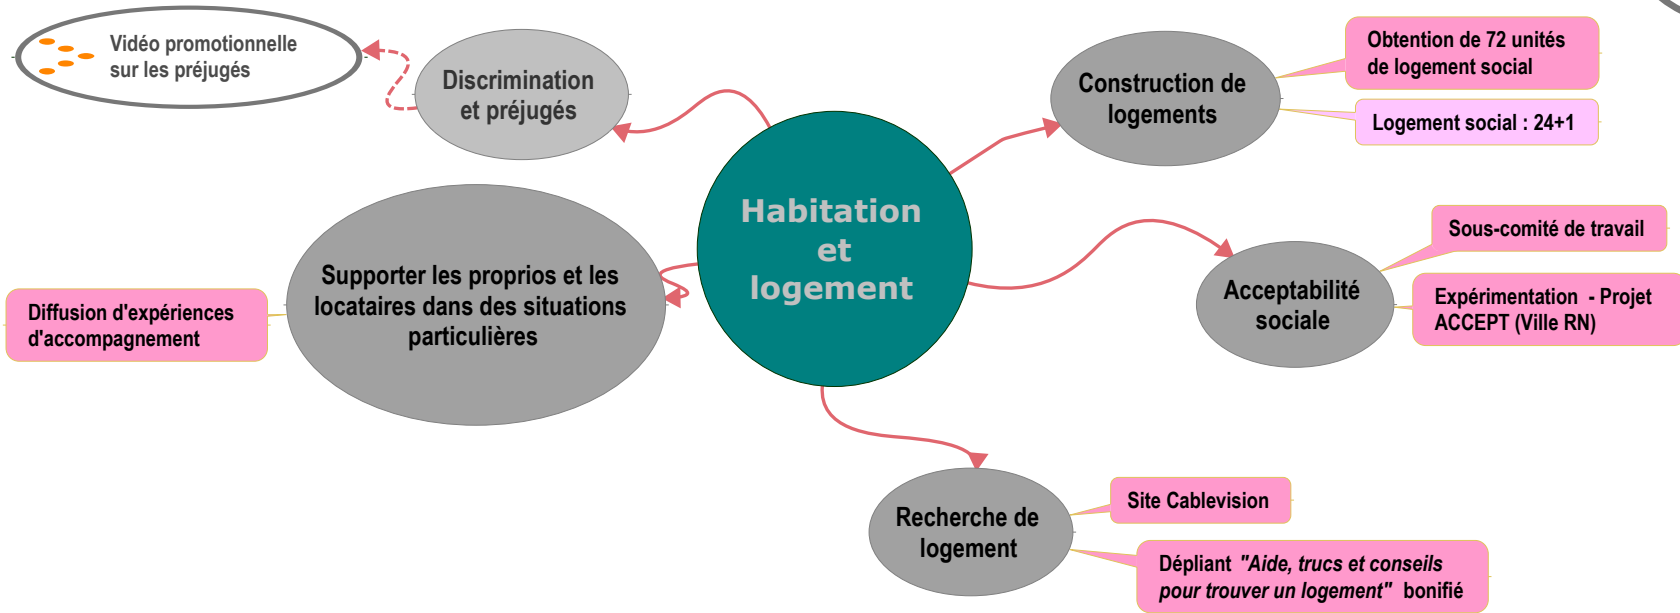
Habitation et logement

Discrimination et préjugés

Vidéo promotionnelle sur les préjugés

Construction de logements

Obtention de 72 unités de logement social

Logement social : 24+1

Acceptabilité sociale

Sous-comité de travail

Expérimentation - Projet ACCEPT (Ville RN)

Recherche de logement

Site Cablevision

Dépliant *"Aide, trucs et conseils pour trouver un logement"* bonifié

Supporter les proprios et les locataires dans des situations particulières

Diffusion d'expériences d'accompagnement